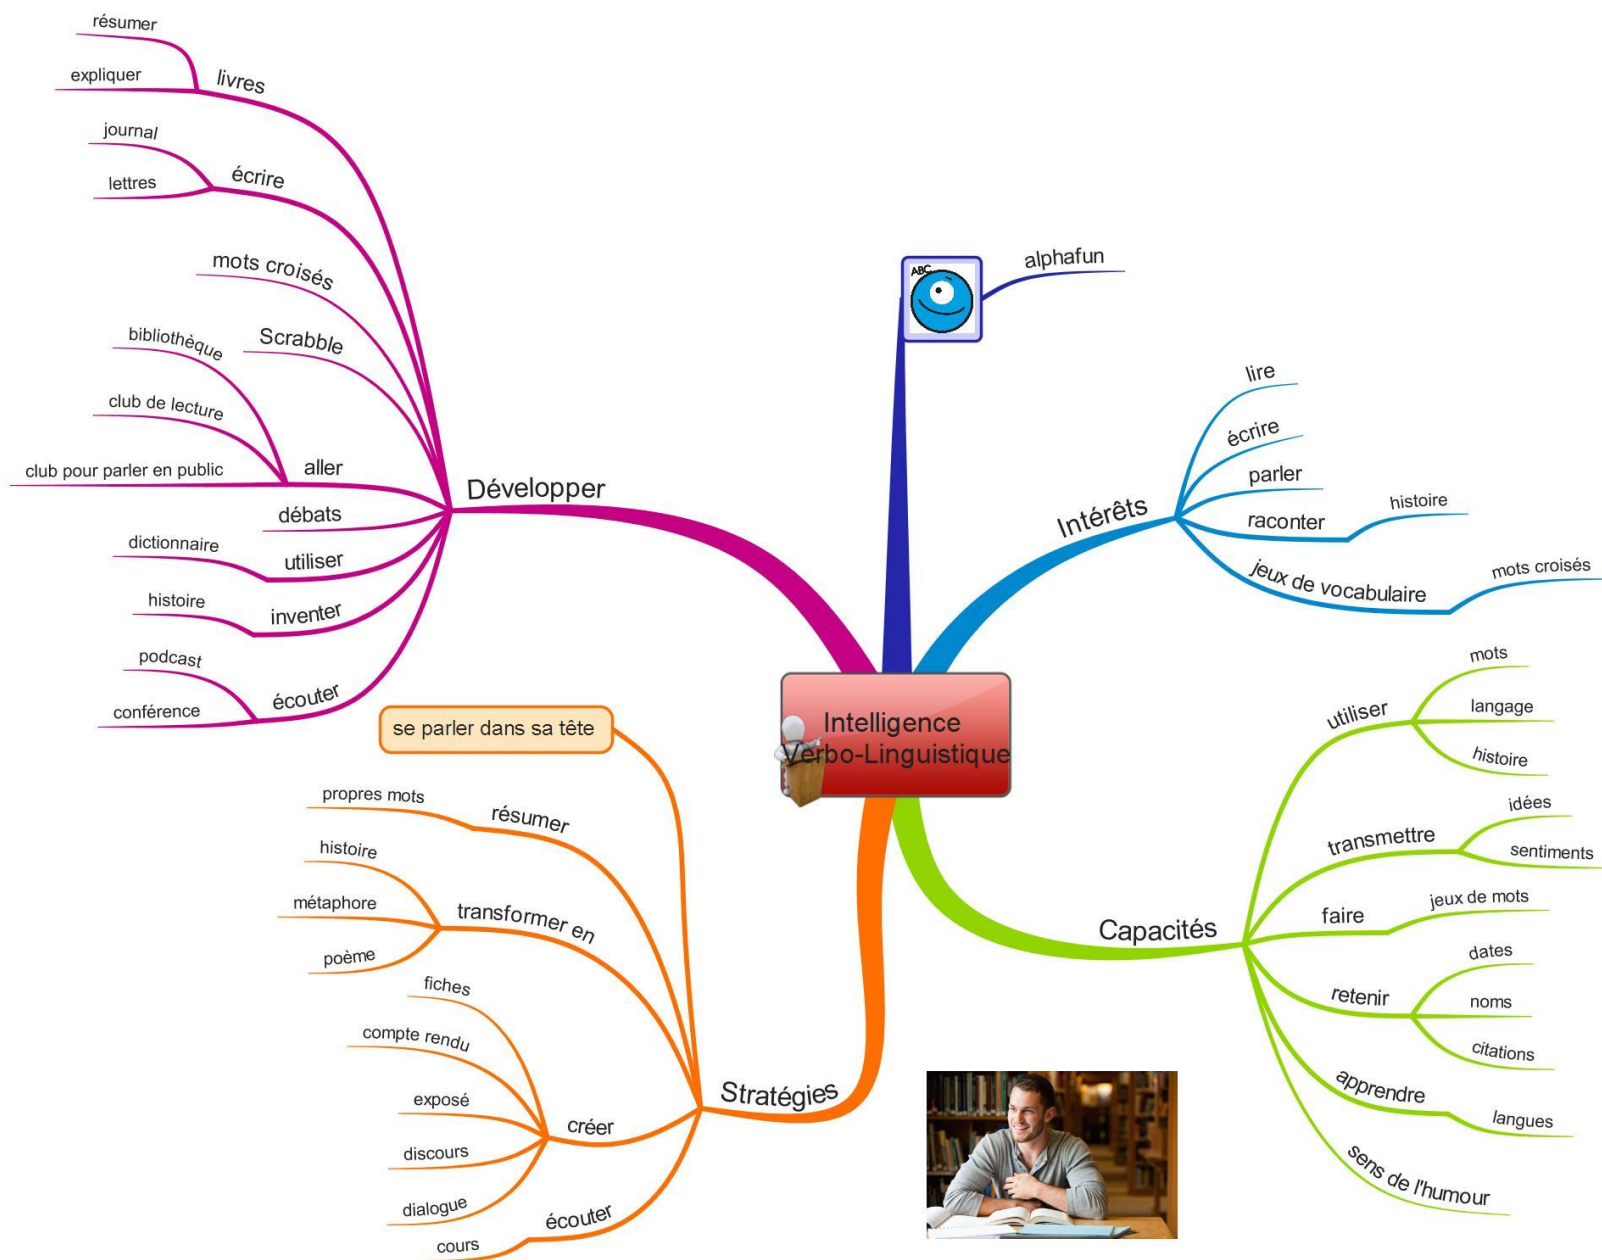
Intelligence Verbo-Linguistique

alphafun
ABC

Développer
livres
résumer
expliquer
écrire
journal
lettres
mots croisés
Scrabble
aller
bibliothèque
club de lecture
club pour parler en public
débats
utiliser
dictionnaire
inventer
histoire
écouter
podcast
conférence

Intérêts
lire
écrire
parler
raconter
histoire
jeux de vocabulaire
mots croisés

Capacités
utiliser
mots
langage
histoire
transmettre
idées
sentiments
faire
jeux de mots
retenir
dates
noms
citations
apprendre
langues
sens de l'humour

Stratégies
se parler dans sa tête
résumer
propres mots
transformer en
histoire
métaphore
poème
créer
fiches
compte rendu
exposé
discours
dialogue
écouter
cours